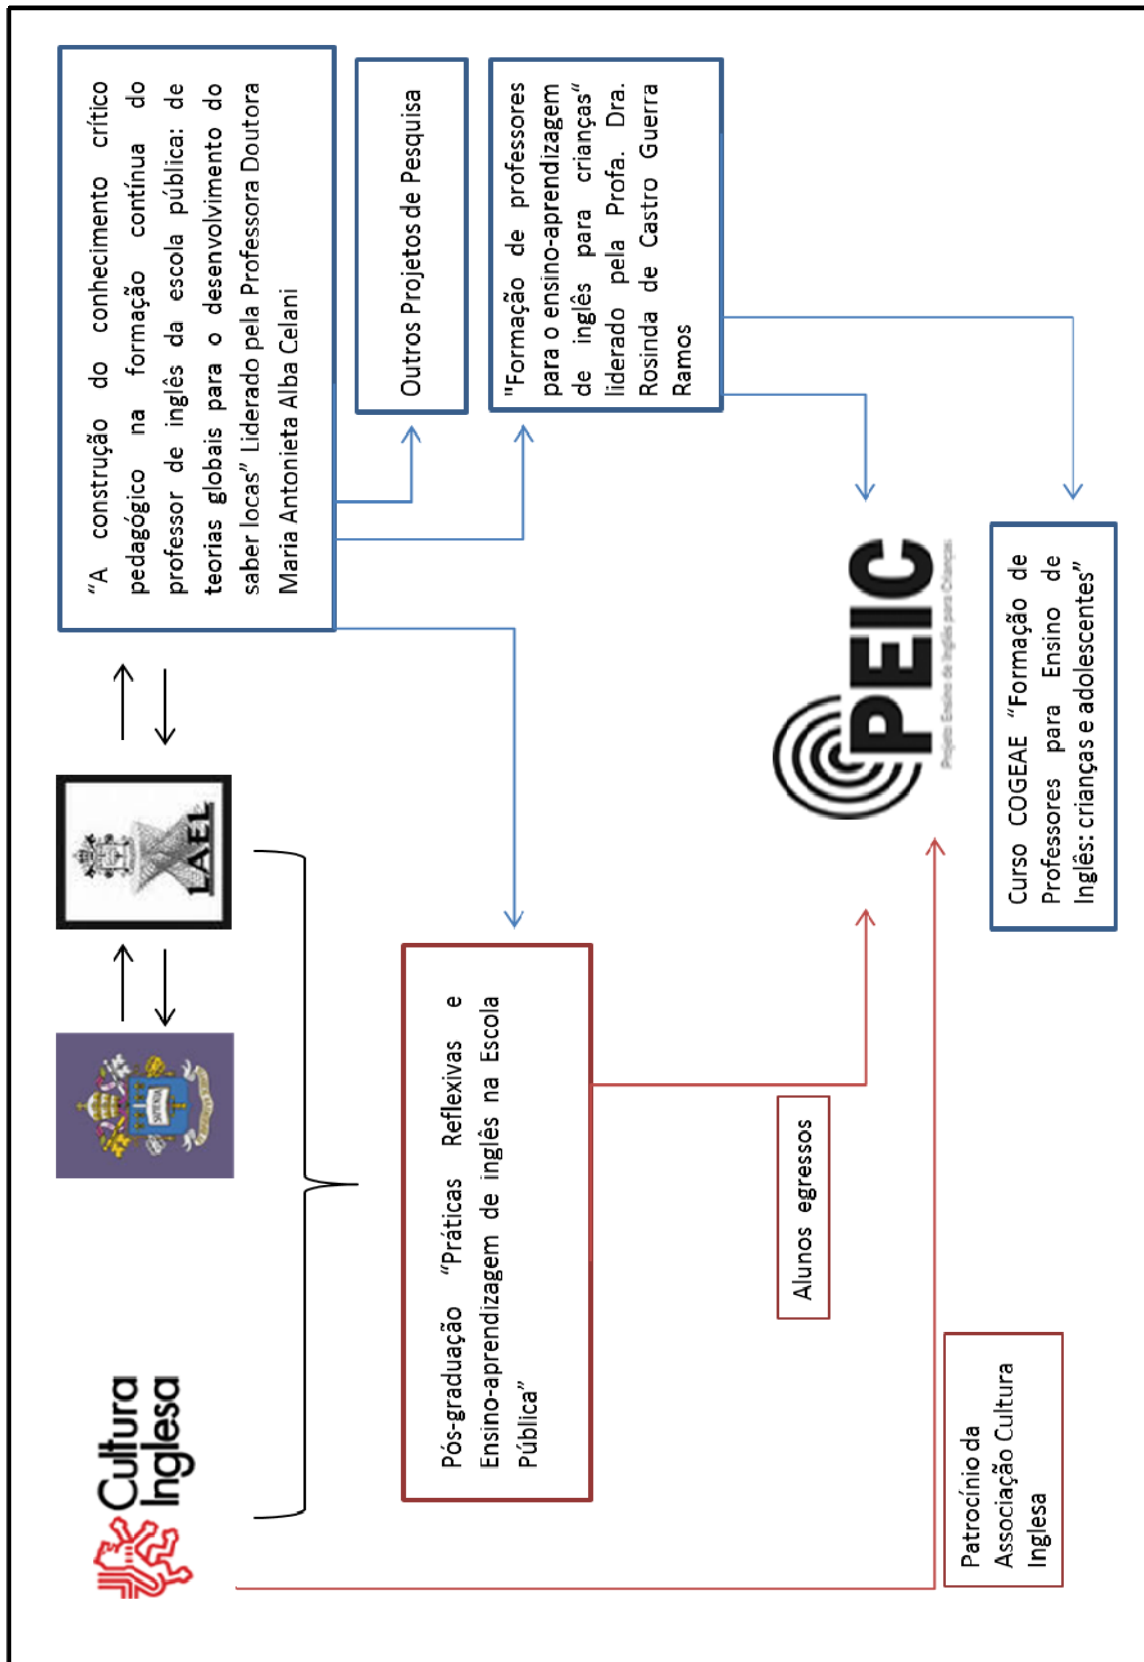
“A construção do conhecimento crítico pedagógico na formação contínua do professor de inglês da escola pública: de teorias globais para o desenvolvimento do saber locas” Liderado pela Professora Doutora Maria Antonieta Alba Celani

Outros Projetos de Pesquisa

"Formação de professores para o ensino-aprendizagem de inglês para crianças“ liderado pela Profa. Dra. Rosinda de Castro Guerra Ramos

LAEL

PEIC

Projeto Ensino de Inglês para Crianças

Curso COGEAE “Formação de Professores para Ensino de Inglês: crianças e adolescentes”

Cultura Inglesa

Pós-graduação “Práticas Reflexivas e Ensino-aprendizagem de inglês na Escola Pública”

Alunos egressos

Patrocínio da Associação Cultura Inglesa